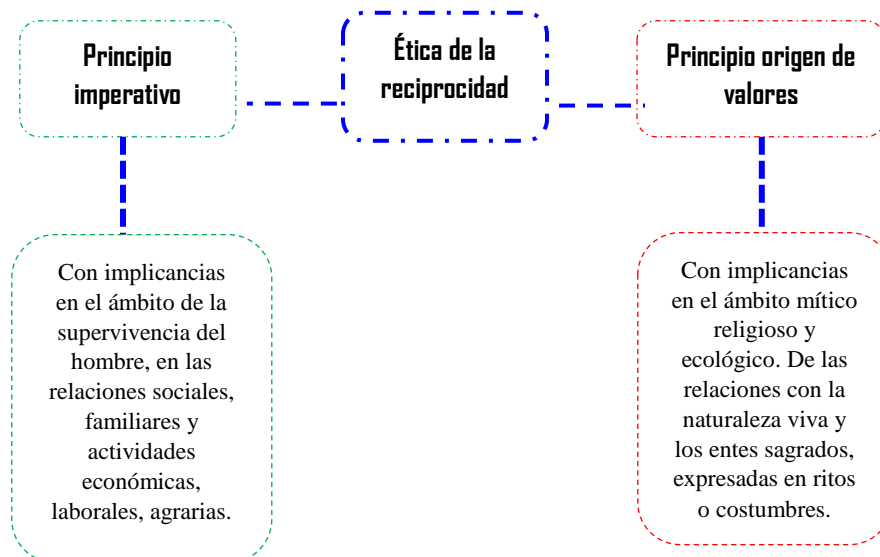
Principio imperativo

Ética de la reciprocidad

Principio origen de valores

Con implicancias en el ámbito de la supervivencia del hombre, en las relaciones sociales, familiares y actividades económicas, laborales, agrarias.

Con implicancias en el ámbito mítico religioso y ecológico. De las relaciones con la naturaleza viva y los entes sagrados, expresadas en ritos o costumbres.